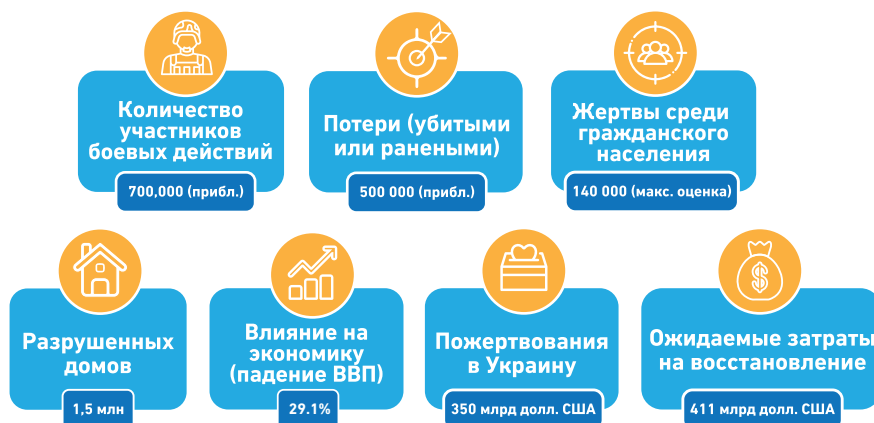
Количество участников боевых действий

700,000 (прибл.)

Потери (убитыми или ранеными)

500 000 (прибл.)

Жертвы среди гражданского населения

140 000 (макс. оценка)

Разрушенных домов

1,5 млн

Влияние на экономику (падение ВВП)

29.1%

Пожертвования в Украину

350 млрд долл. США

Ожидаемые затраты на восстановление

411 млрд долл. США